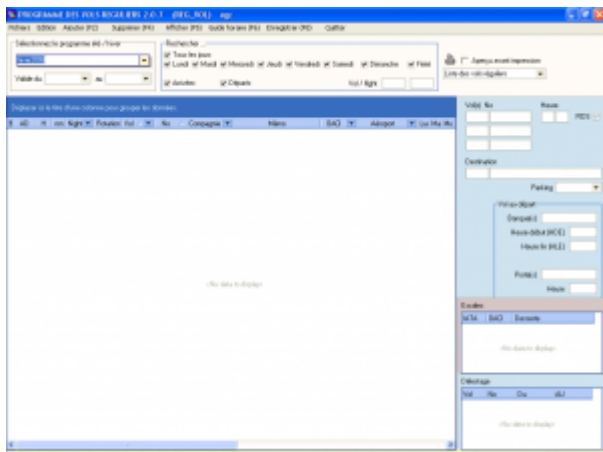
PROGRAMME DES VOLS REGULIERS 2.0.1 (REG_VOL) agr

Fichiers Edition Ajouter (F2) Supprimer (F4) Afficher (F5) Guide horaires (F6) Enregistrer (F8) Quitter

Sélectionnez le programme été / hiver

Valide du au

Recherche

Tous les jours

Lundi Mardi Mercredi Jeudi Vendredi Samedi Dimanche Férié

Arrivées Départs

Vol / flight

Aperçu avant impression

Liste des vols réguliers

Déplacer ici la tête d'une colonne pour grouper les données

AD vol. flight Fonction Vol No Compagnie Mano BAG Aéroport

<No data to display>

Vol(s) No Heure PDS

Destination

Parking

Vol au départ

Banque(s)

Heure début (HDE)

Heure fin (HLE)

Porte(s)

Heure

Escales

N°Ad. BAG Desserte

<No data to display>

Délestage

Vol No Du AU

<No data to display>